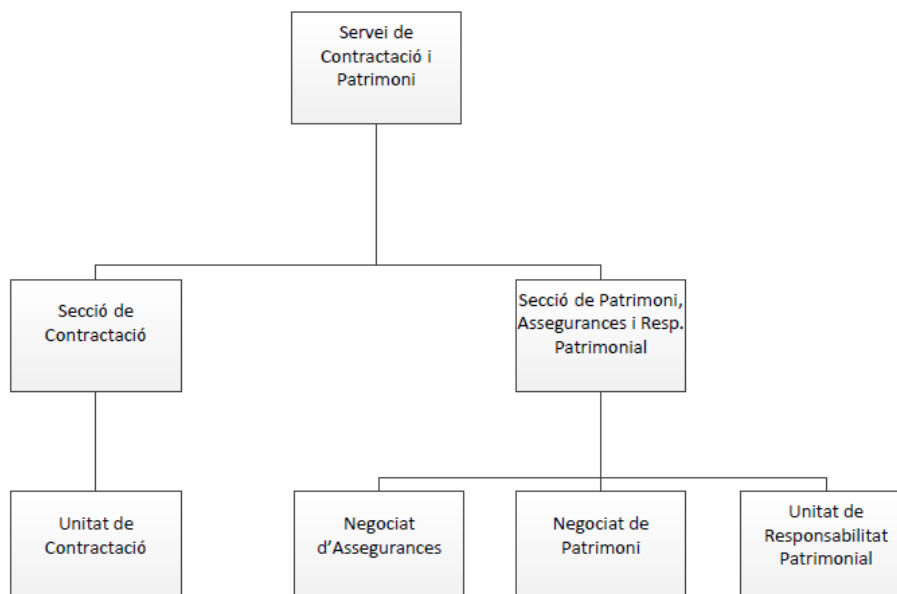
Servei de Contractació i Patrimoni

Secció de Contractació

Secció de Patrimoni, Assegurances i Resp. Patrimonial

Unitat de Contractació

Negociat d’Assegurances

Negociat de Patrimoni

Unitat de Responsabilitat Patrimonial